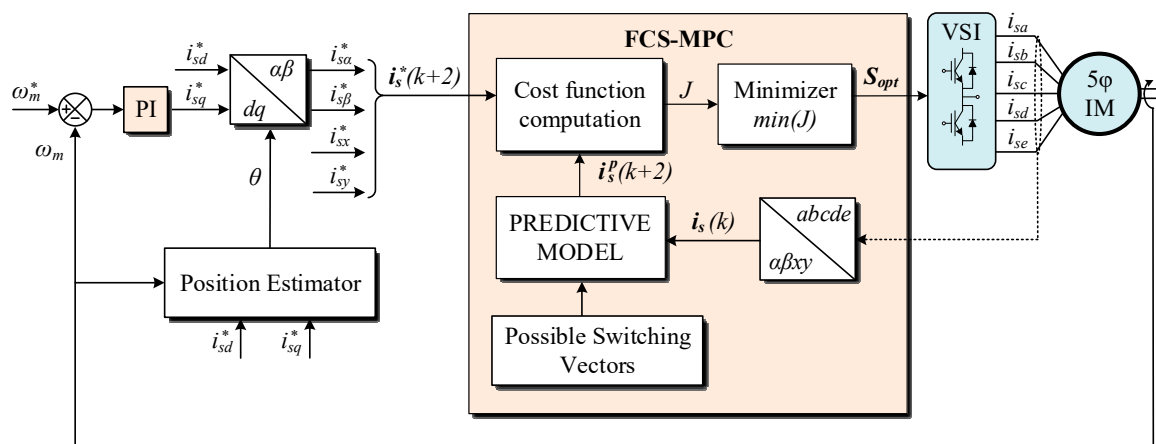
$\omega_m^*$

+

−

$\omega_m$

PI

$i_{sd}^*$

$i_{sq}^*$

$\alpha\beta$

$dq$

$i_{s\alpha}^*$

$i_{s\beta}^*$

$i_{sx}^*$

$i_{sy}^*$

$\theta$

$\boldsymbol{i}_s^*(k+2)$

FCS-MPC

Cost function computation

$J$

Minimizer $min(J)$

$\boldsymbol{S}_{opt}$

$\boldsymbol{i}_s^p(k+2)$

PREDICTIVE MODEL

$\boldsymbol{i}_s(k)$

abcde

$\alpha\beta xy$

Possible Switching Vectors

Position Estimator

$i_{sd}^*$

$i_{sq}^*$

VSI

$i_{sa}$

$i_{sb}$

$i_{sc}$

$i_{sd}$

$i_{se}$

5φ IM